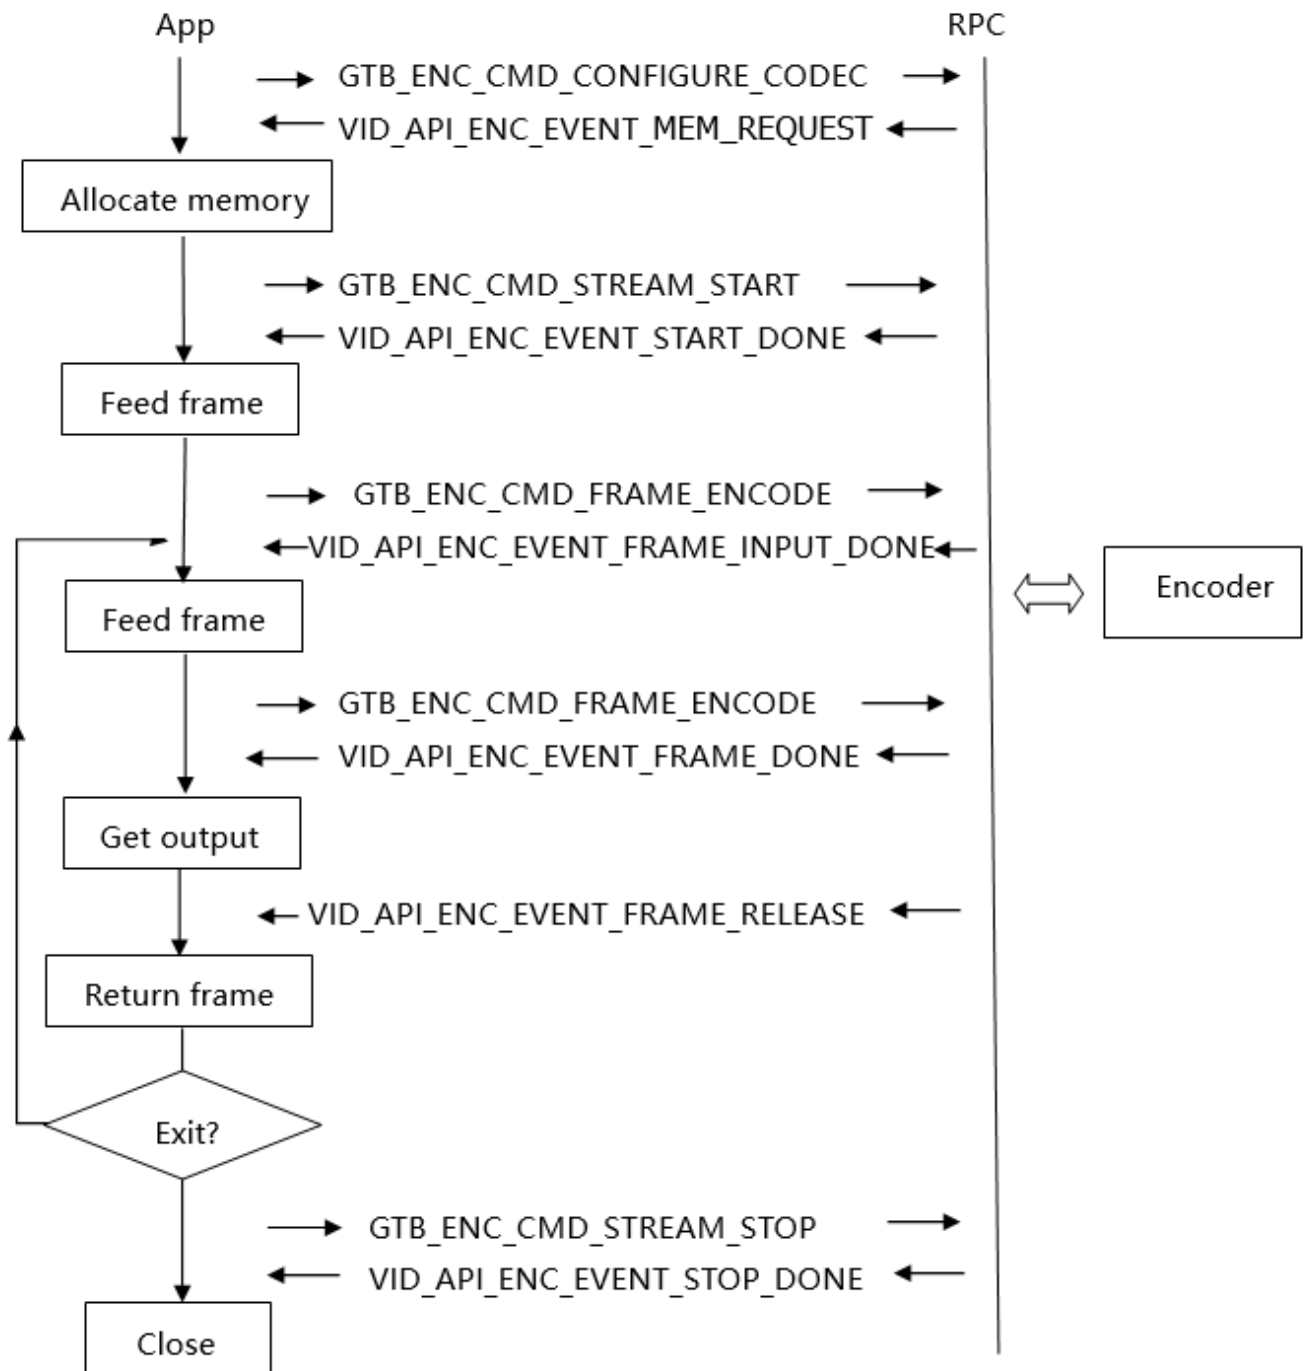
App

RPC

GTB_ENC_CMD_CONFIGURE_CODEC

VID_API_ENC_EVENT_MEM_REQUEST

Allocate memory

GTB_ENC_CMD_STREAM_START

VID_API_ENC_EVENT_START_DONE

Feed frame

GTB_ENC_CMD_FRAME_ENCODE

VID_API_ENC_EVENT_FRAME_INPUT_DONE

Encoder

Feed frame

GTB_ENC_CMD_FRAME_ENCODE

VID_API_ENC_EVENT_FRAME_DONE

Get output

VID_API_ENC_EVENT_FRAME_RELEASE

Return frame

Exit?

GTB_ENC_CMD_STREAM_STOP

VID_API_ENC_EVENT_STOP_DONE

Close